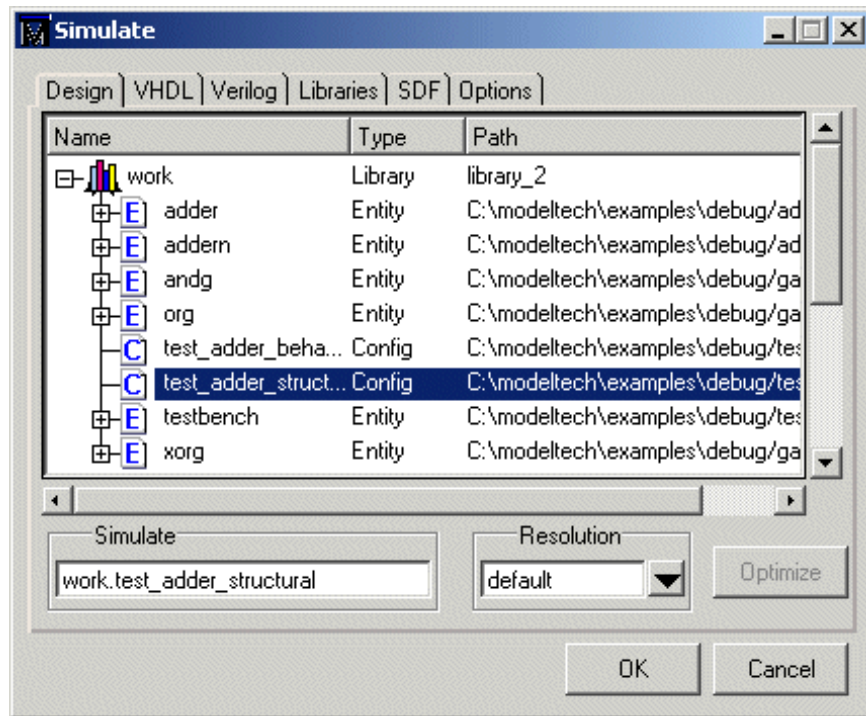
Simulate

Design | VHDL | Verilog | Libraries | SDF | Options

| Name | Type | Path |
|---|---|---|
| work | Library | library_2 |
| adder | Entity | C:\modeltech\examples\debug/ad |
| addern | Entity | C:\modeltech\examples\debug/ad |
| andg | Entity | C:\modeltech\examples\debug/ga |
| org | Entity | C:\modeltech\examples\debug/ga |
| test_adder_beha... | Config | C:\modeltech\examples\debug/tes |
| test_adder_struct... | Config | C:\modeltech\examples\debug/tes |
| testbench | Entity | C:\modeltech\examples\debug/tes |
| xorg | Entity | C:\modeltech\examples\debug/ga |

Simulate
work.test_adder_structural

Resolution
default

Optimize

OK
Cancel